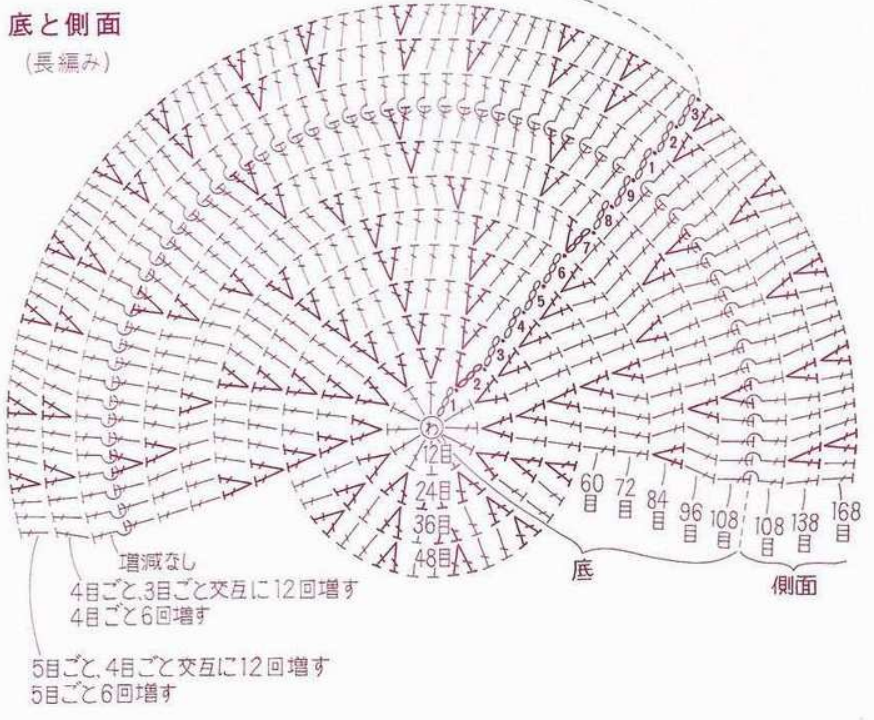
底と側面
(長編み)

3
2
1
9
8
7
6
5
4
3
2
1
わ

12目
24目
36目
48目
60目
72目
84目
96目
108目
108目
138目
168目

底
側面

増減なし
4目ごと、3目ごと交互に12回増す
4目ごと6回増す

5目ごと、4目ごと交互に12回増す
5目ごと6回増す